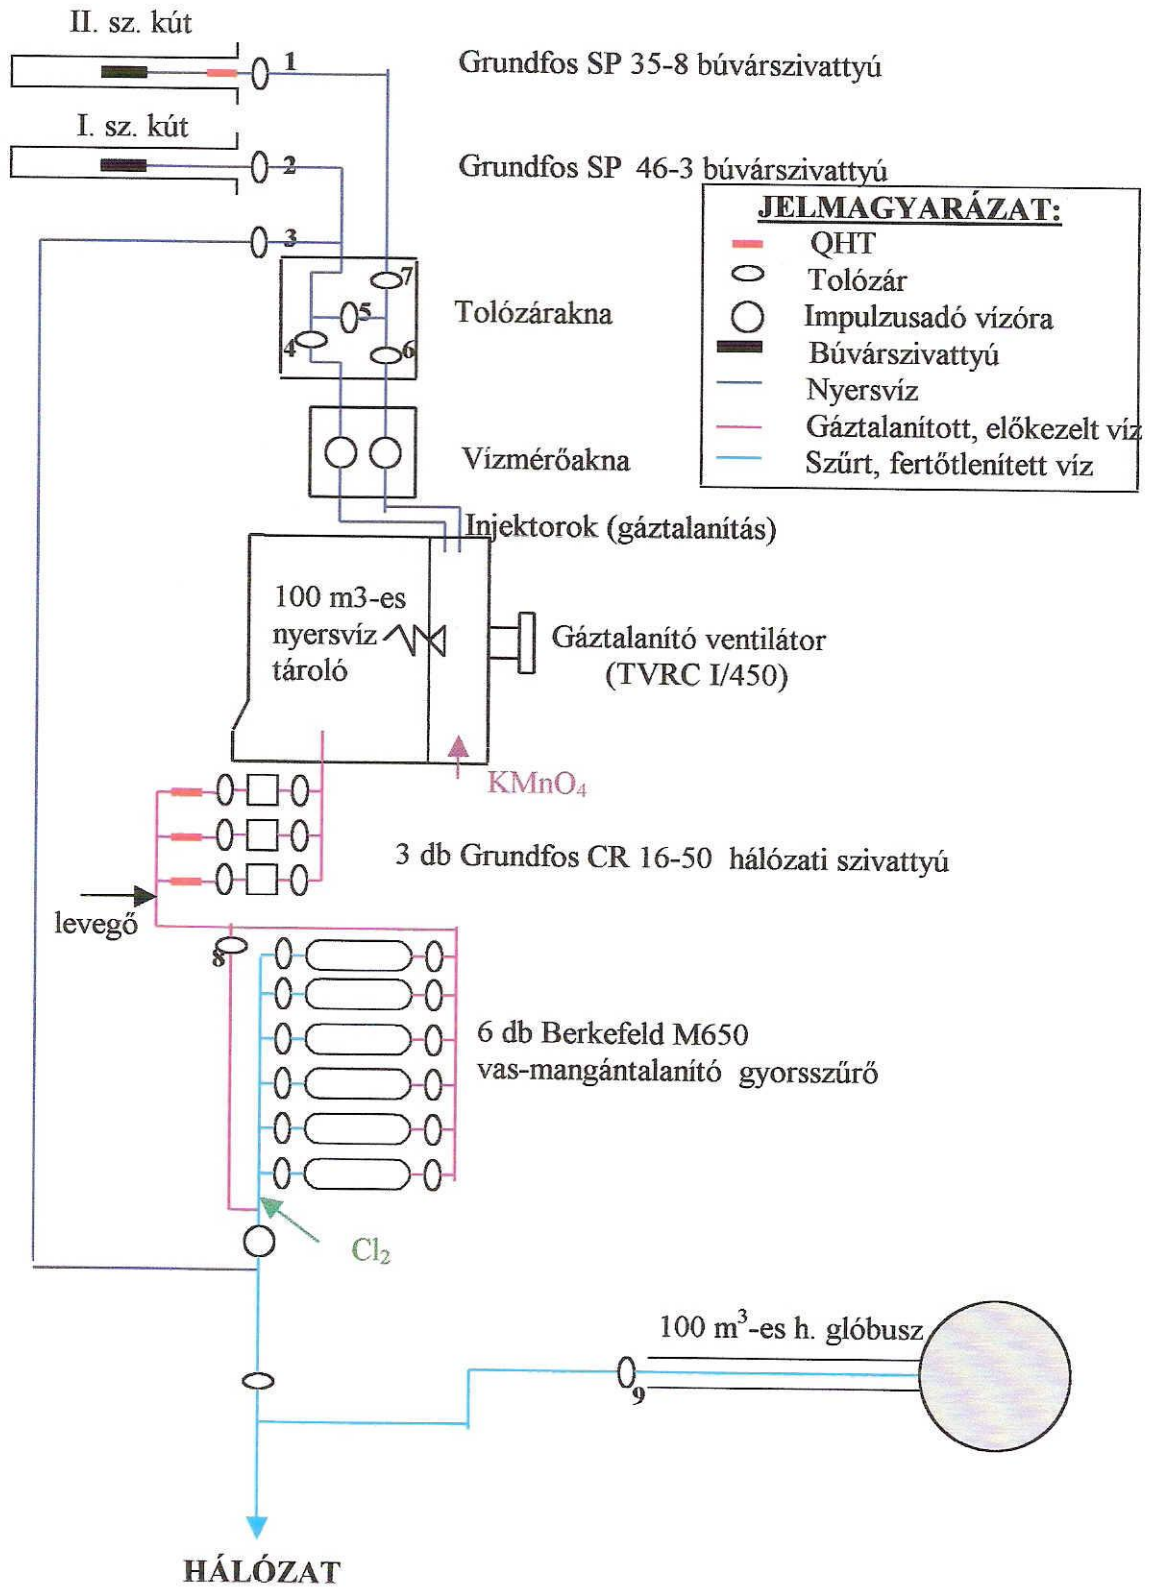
II. sz. kút

1

Grundfos SP 35-8 búvárszivattyú

I. sz. kút

2

Grundfos SP 46-3 búvárszivattyú

3

JELMAGYARÁZAT:
QHT
Tolózár
Impulzusadó vízóra
Búvárszivattyú
Nyersvíz
Gáztalanított, előkezelt víz
Szűrt, fertőtlenített víz

7
5
4
6
Tolózárakna

Vízmérőakna

Injektorok (gáztalanítás)

100 m3-es nyersvíz tároló

Gáztalanító ventilátor (TVRC I/450)

$KMnO_4$

3 db Grundfos CR 16-50 hálózati szivattyú

levegő

8

6 db Berkefeld M650 vas-mangántalanító gyorsszűrő

$Cl_2$

100 $m^3$-es h. glóbusz

9

HÁLÓZAT